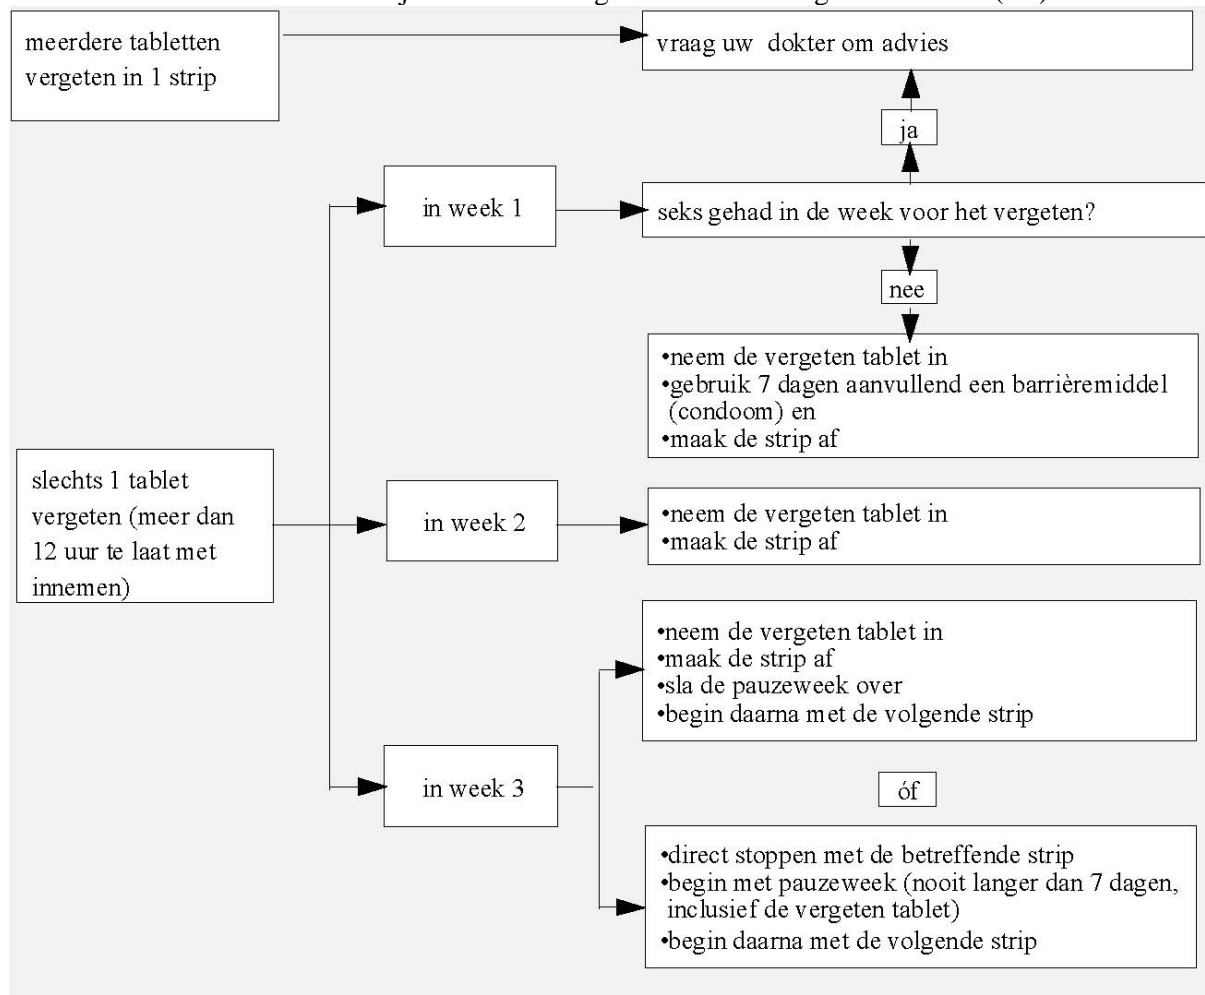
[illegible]

meerdere tabletten vergeten in 1 strip

vraag uw dokter om advies

ja

in week 1

seks gehad in de week voor het vergeten?

nee

•neem de vergeten tablet in
•gebruik 7 dagen aanvullend een barrièremiddel (condoom) en
•maak de strip af

slechts 1 tablet vergeten (meer dan 12 uur te laat met innemen)

in week 2

•neem de vergeten tablet in
•maak de strip af

•neem de vergeten tablet in
•maak de strip af
•sla de pauzeweek over
•begin daarna met de volgende strip

in week 3

óf

•direct stoppen met de betreffende strip
•begin met pauzeweek (nooit langer dan 7 dagen, inclusief de vergeten tablet)
•begin daarna met de volgende strip